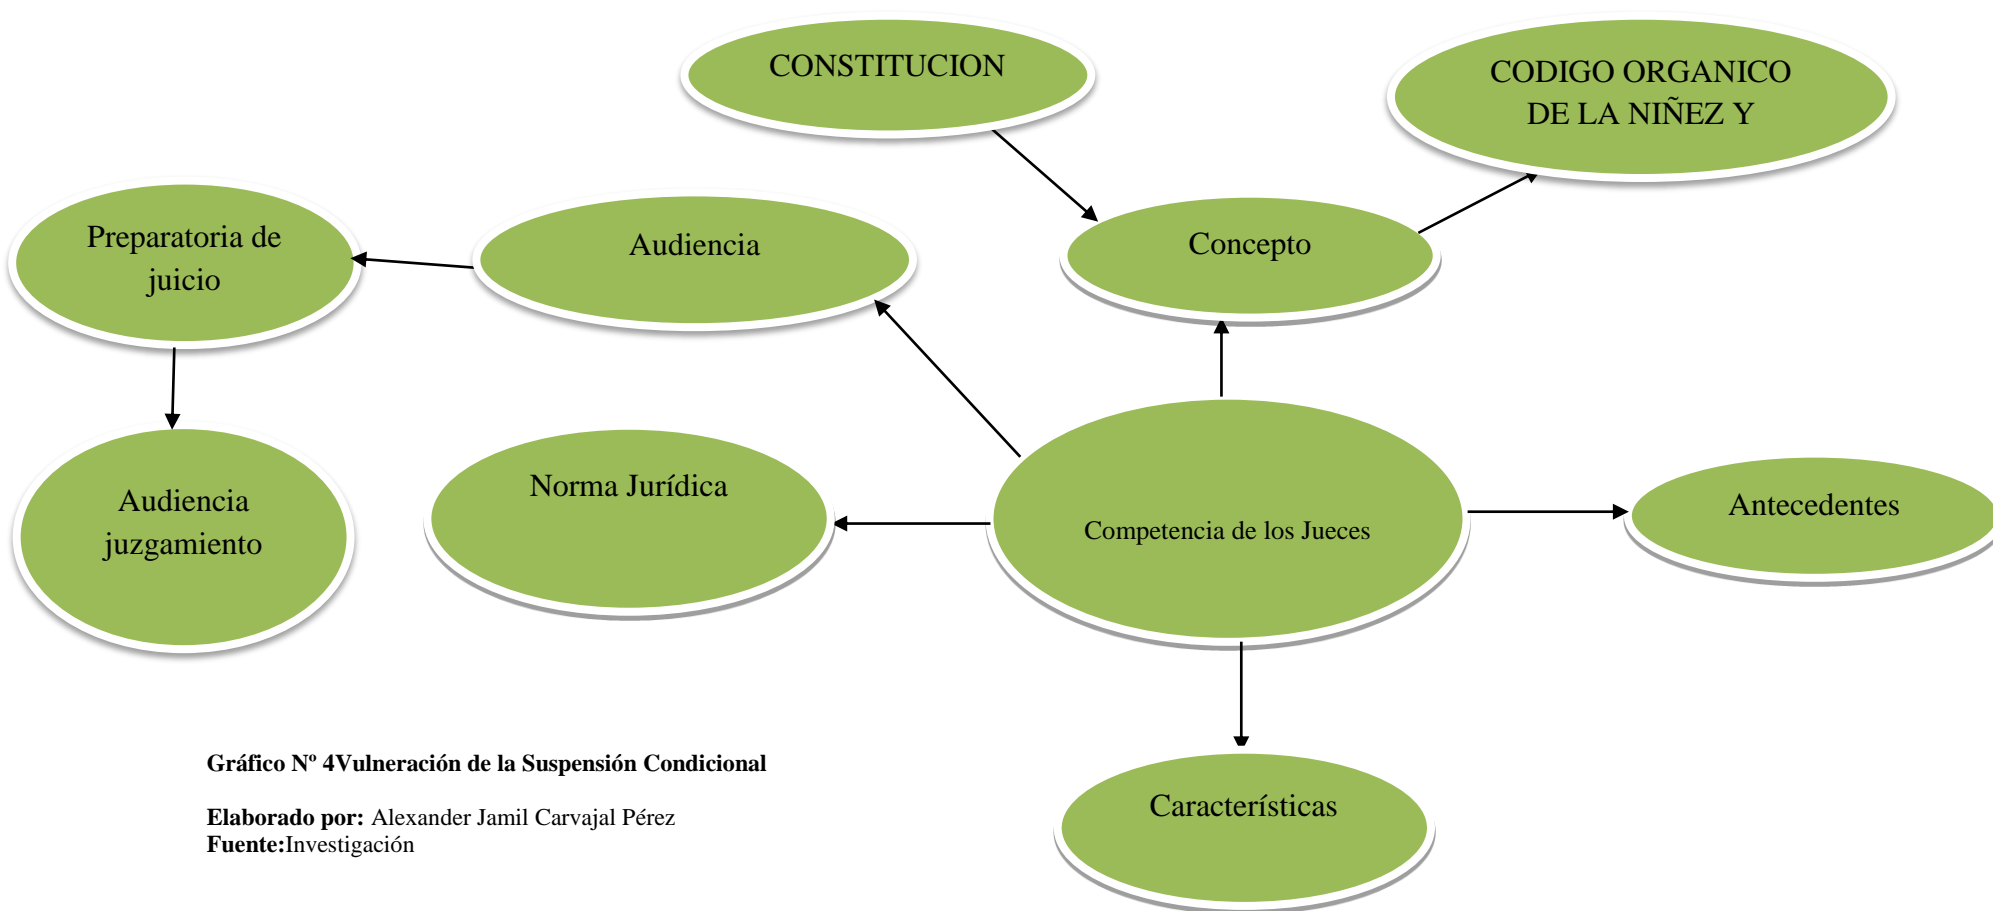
CONSTITUCION

CODIGO ORGANICO DE LA NIÑEZ Y

Preparatoria de juicio

Audiencia

Concepto

Audiencia juzgamiento

Norma Jurídica

Competencia de los Jueces

Antecedentes

Características

**Gráfico Nº 4Vulneración de la Suspensión Condicional**

**Elaborado por:** Alexander Jamil Carvajal Pérez
**Fuente:**Investigación